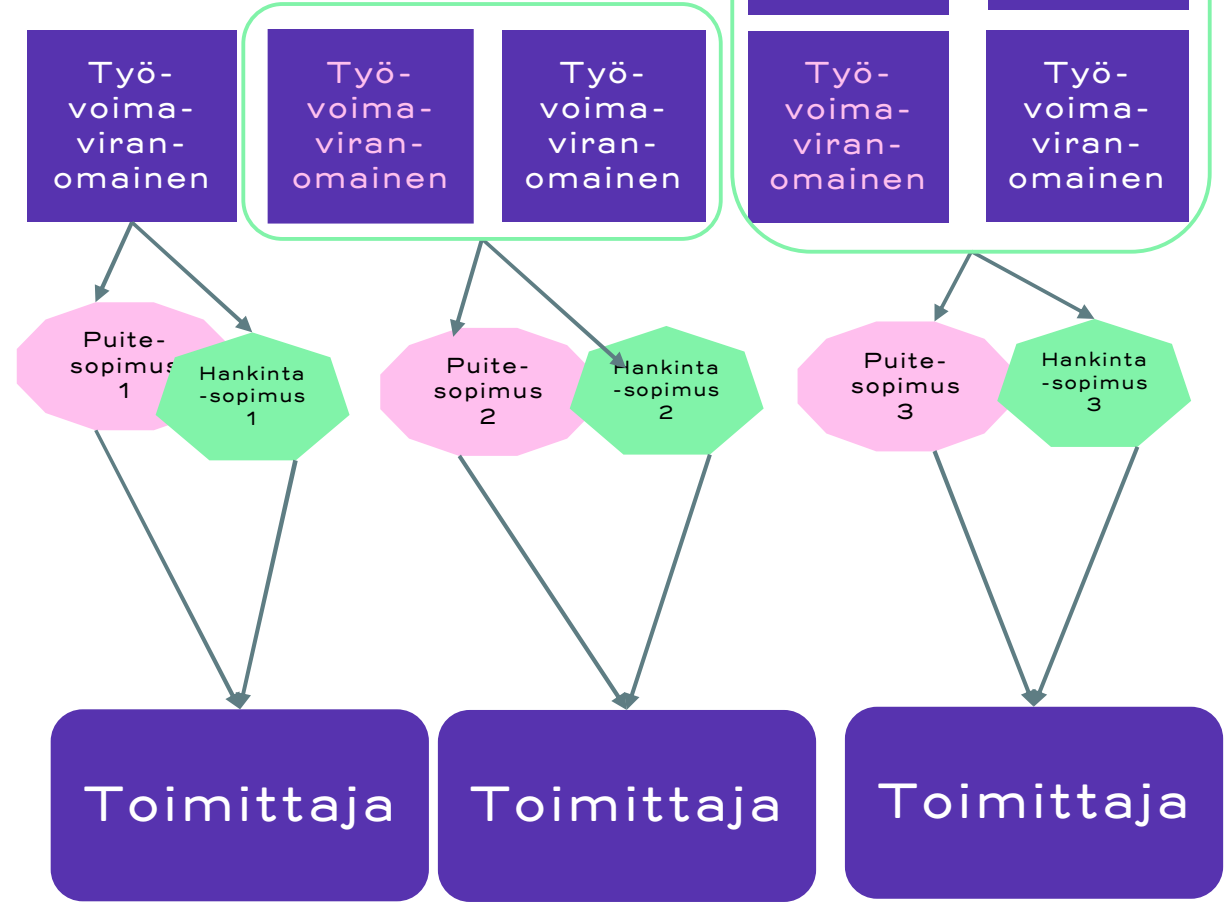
Työ-voima-viran-omainen

Työ-voima-viran-omainen

Työ-voima-viran-omainen

Työ-voima-viran-omainen

Työ-voima-viran-omainen

Puite-sopimus 1

Hankinta-sopimus 1

Puite-sopimus 2

Hankinta-sopimus 2

Puite-sopimus 3

Hankinta-sopimus 3

Toimittaja

Toimittaja

Toimittaja